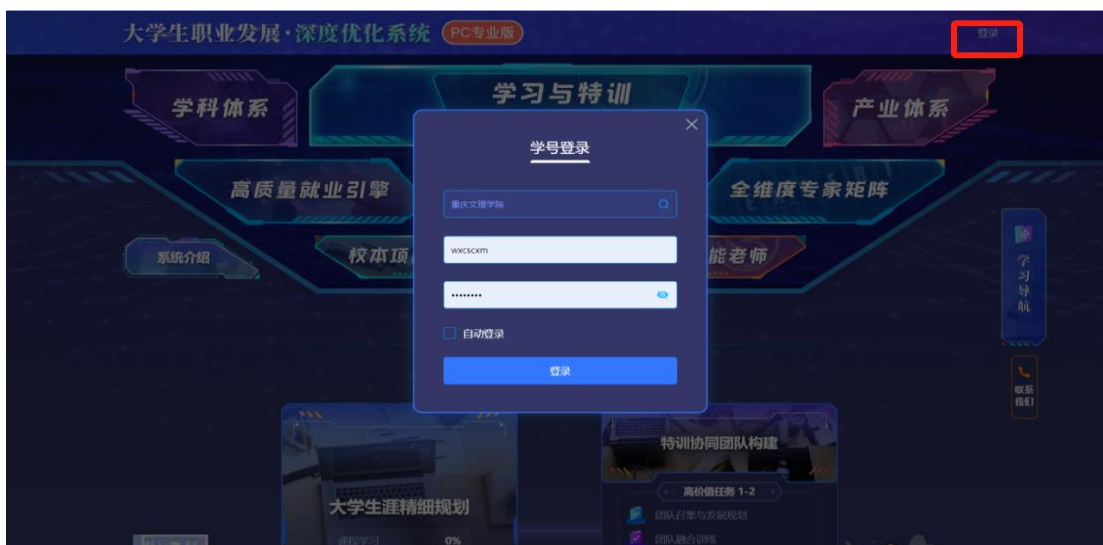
大学生职业发展·深度优化系统 PC专业版

登录

学科体系

学习与特训

产业体系

高质量就业引擎

全维度专家矩阵

系统介绍

校本项

能老师

学习导航

联系我们

学号登录

重庆文理学院

wxcscxm

••••••••

自动登录

登录

特训协同团队构建

高价值任务 1-2

团队召集与发展规划

团队融合训练

大学生涯精细规划

课程学习

0%